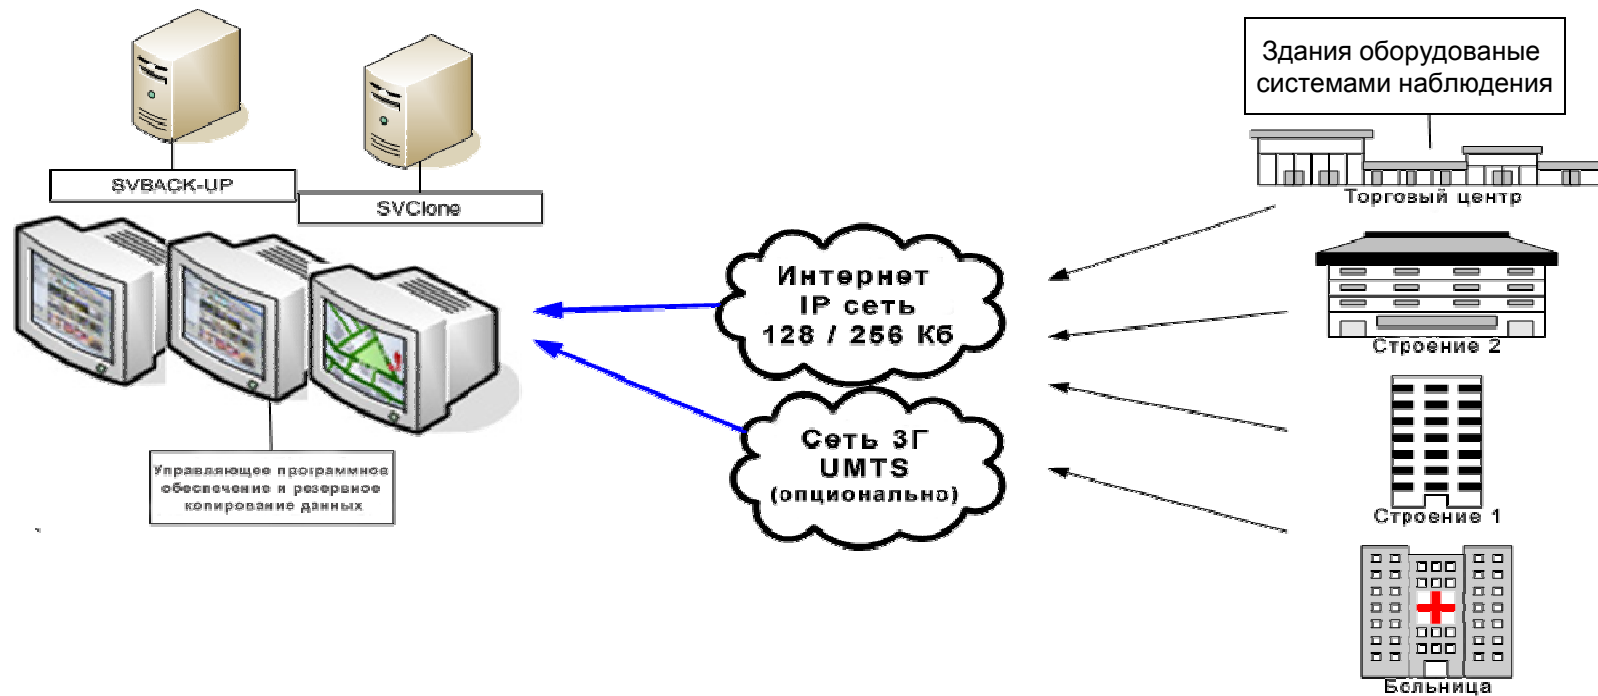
SVBACK-UP

SVClone

Управляющее программное обеспечение и резервное копирование данных

Интернет
IP сеть
128 / 256 Кб

Сеть 3Г
UMTS
(опционально)

Здания оборудованые системами наблюдения

Торговый центр

Строение 2

Строение 1

Больница